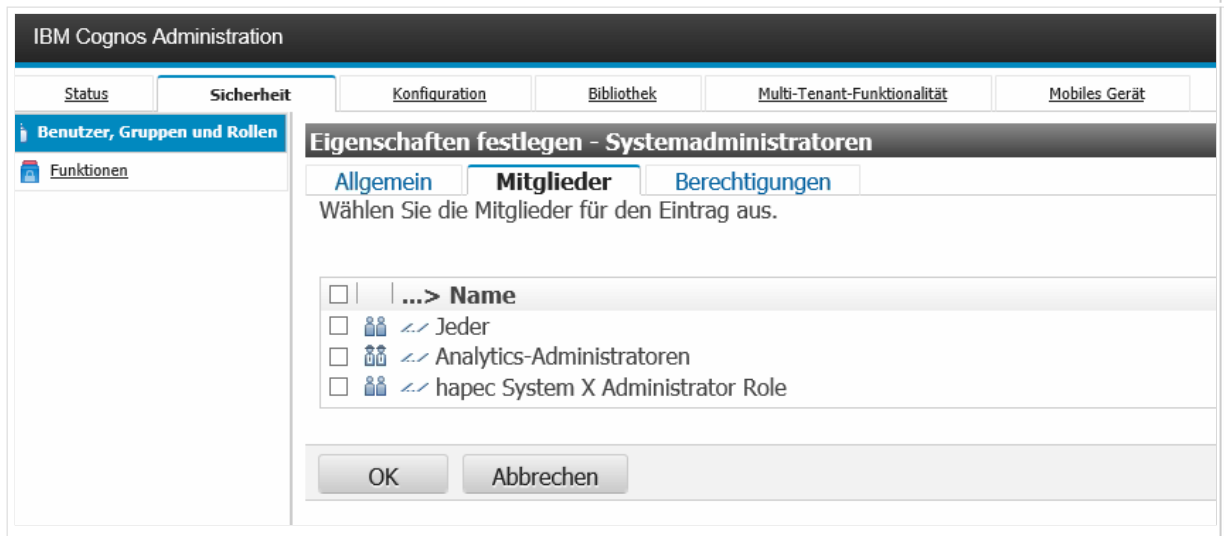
IBM Cognos Administration

Status | Sicherheit | Konfiguration | Bibliothek | Multi-Tenant-Funktionalität | Mobiles Gerät

Benutzer, Gruppen und Rollen
Funktionen

Eigenschaften festlegen - Systemadministratoren

Allgemein | Mitglieder | Berechtigungen

Wählen Sie die Mitglieder für den Eintrag aus.

...> Name
Jeder
Analytics-Administratoren
hapec System X Administrator Role

OK
Abbrechen